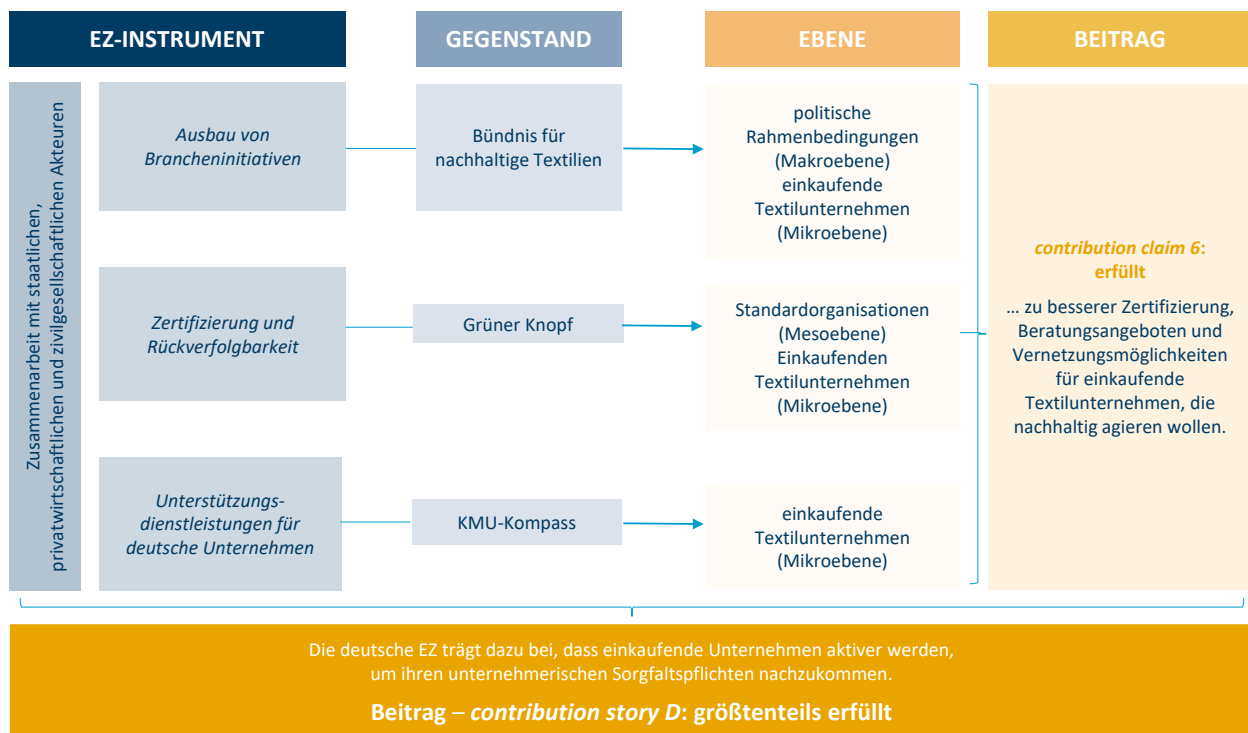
EZ-INSTRUMENT

GEGENSTAND

EBENE

BEITRAG

Zusammenarbeit mit staatlichen, privatwirtschaftlichen und zivilgesellschaftlichen Akteuren

Ausbau von Brancheninitiativen

Bündnis für nachhaltige Textilien

politische Rahmenbedingungen (Makroebene) einkaufende Textilunternehmen (Mikroebene)

Zertifizierung und Rückverfolgbarkeit

Grüner Knopf

Standardorganisationen (Mesoebene) Einkaufenden Textilunternehmen (Mikroebene)

Unterstützungsdienstleistungen für deutsche Unternehmen

KMU-Kompass

einkaufende Textilunternehmen (Mikroebene)

contribution claim 6: erfüllt

… zu besserer Zertifizierung, Beratungsangeboten und Vernetzungsmöglichkeiten für einkaufende Textilunternehmen, die nachhaltig agieren wollen.

Die deutsche EZ trägt dazu bei, dass einkaufende Unternehmen aktiver werden, um ihren unternehmerischen Sorgfaltspflichten nachzukommen.

Beitrag – contribution story D: größtenteils erfüllt